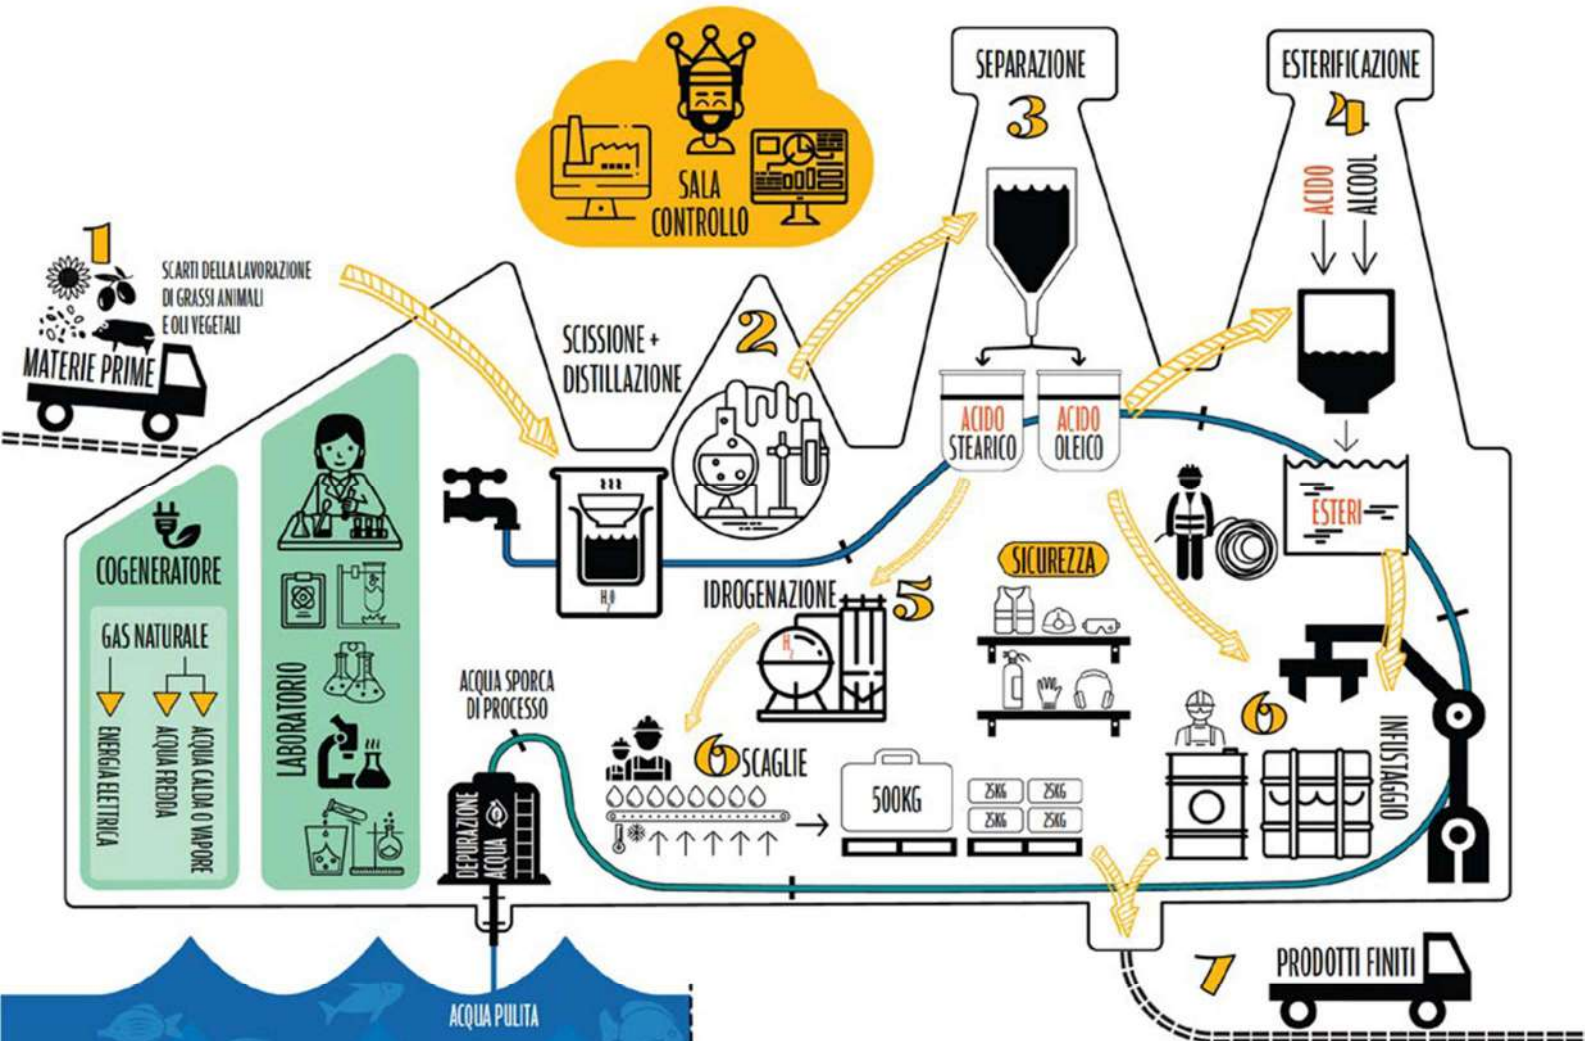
SALA CONTROLLO

SEPARAZIONE
3

ESTERIFICAZIONE
4

ACIDO
ALCOOL

1
SCARTI DELLA LAVORAZIONE DI GRASSI ANIMALI E OLI VEGETALI
MATERIE PRIME

SCISSIONE + DISTILLAZIONE
2

ACIDO STEARICO
ACIDO OLEICO

ESTERI

COGENERATORE
GAS NATURALE
ENERGIA ELETTRICA
ACQUA CALDA O VAPORE
ACQUA FREDDA

LABORATORIO

$H_2O$

IDROGENAZIONE
5
$H_2$

SICUREZZA

ACQUA SPORCA DI PROCESSO

DEPURAZIONE ACQUA

6 SCAGLIE

500KG
25KG 25KG
25KG 25KG

6

INFUSTAGGIO

7
PRODOTTI FINITI

ACQUA PULITA